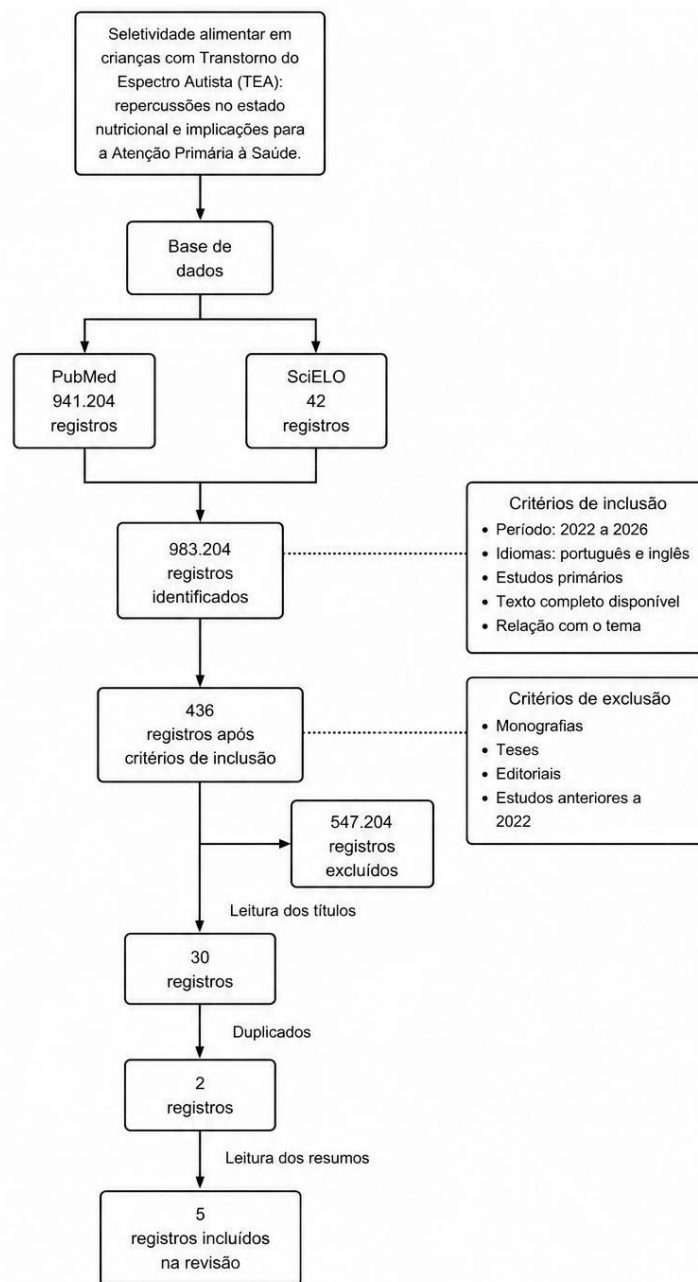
Seletividade alimentar em crianças com Transtorno do Espectro Autista (TEA): repercussões no estado nutricional e implicações para a Atenção Primária à Saúde.

Base de dados

PubMed 941.204 registros

SciELO 42 registros

983.204 registros identificados

Critérios de inclusão
• Período: 2022 a 2026
• Idiomas: português e inglês
• Estudos primários
• Texto completo disponível
• Relação com o tema

436 registros após critérios de inclusão

Critérios de exclusão
• Monografias
• Teses
• Editoriais
• Estudos anteriores a 2022

547.204 registros excluídos

Leitura dos títulos

30 registros

Duplicados

2 registros

Leitura dos resumos

5 registros incluídos na revisão